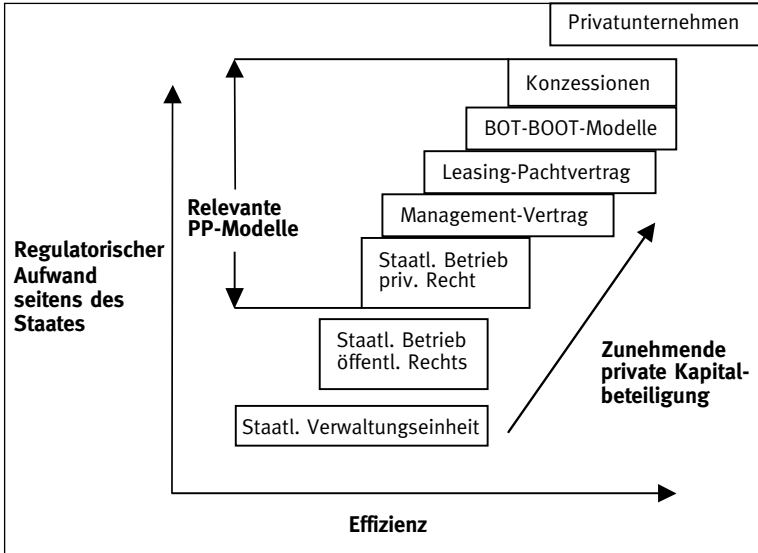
Privatunternehmen

Konzessionen

BOT-BOOT-Modelle

Leasing-Pachtvertrag

Management-Vertrag

Relevante PP-Modelle

Staatl. Betrieb priv. Recht

Regulatorischer Aufwand seitens des Staates

Staatl. Betrieb öffentl. Rechts

Zunehmende private Kapitalbeteiligung

Staatl. Verwaltungseinheit

Effizienz